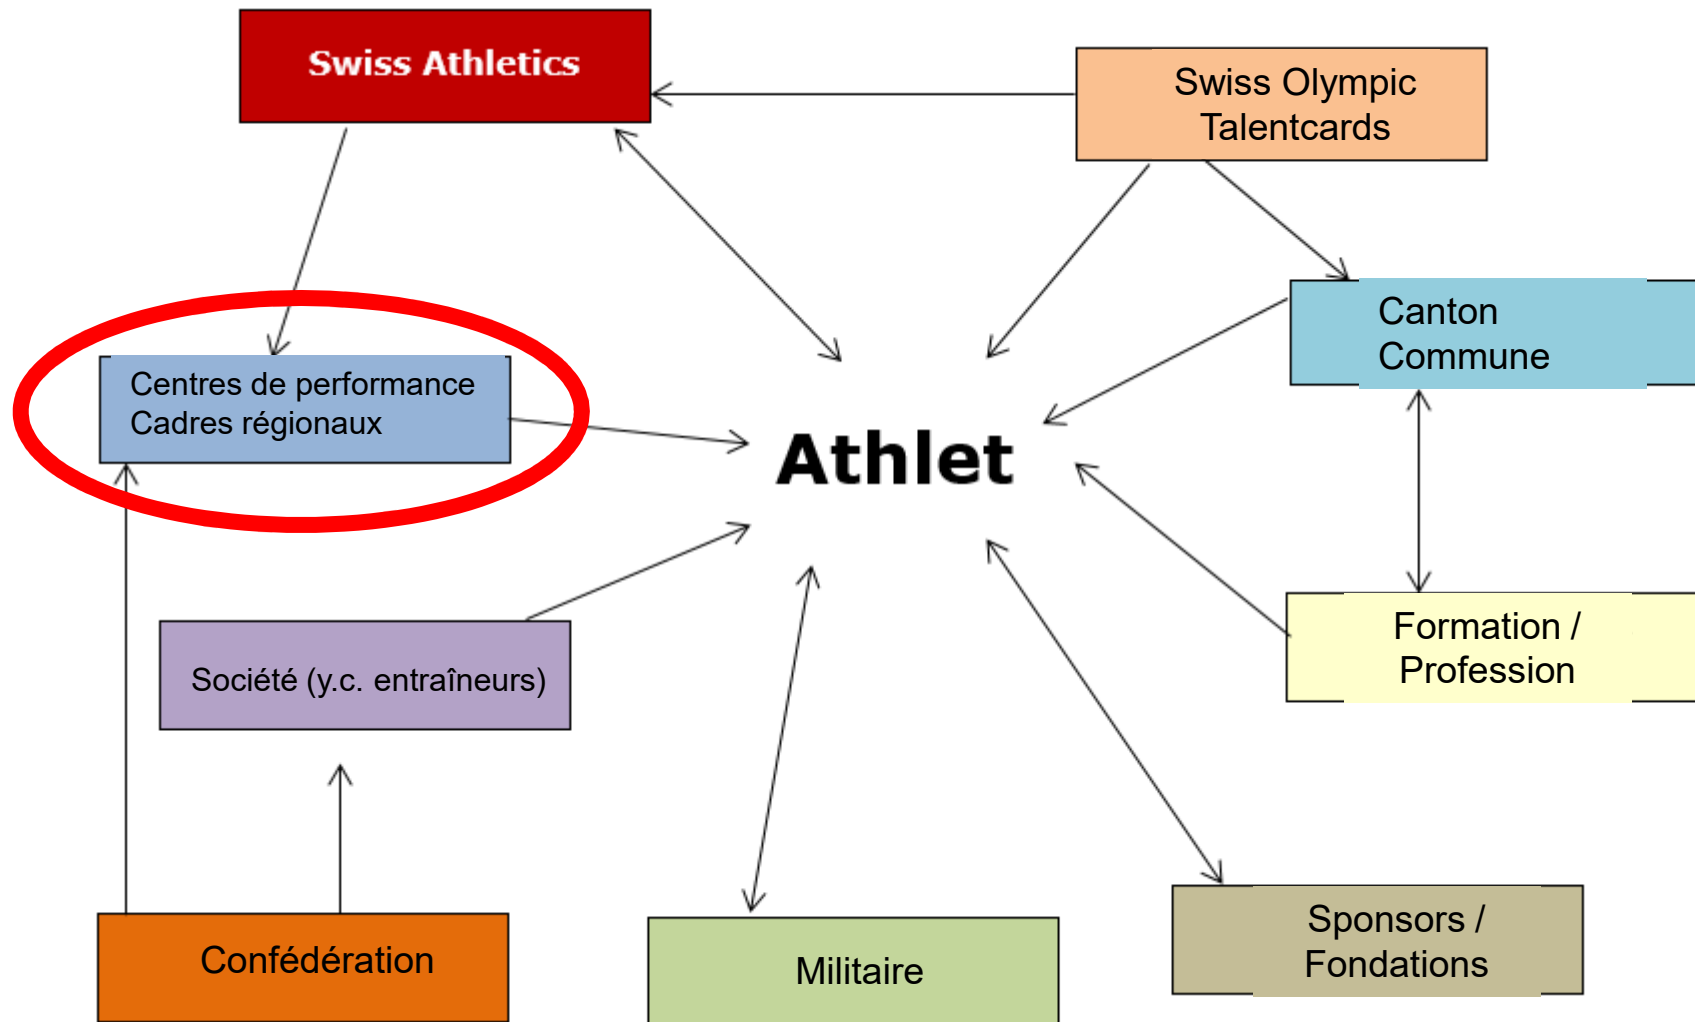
Swiss Athletics

Swiss Olympic Talentcards

Centres de performance
Cadres régionaux

Athlet

Canton
Commune

Société (y.c. entraîneurs)

Formation / Profession

Confédération

Militaire

Sponsors / Fondations